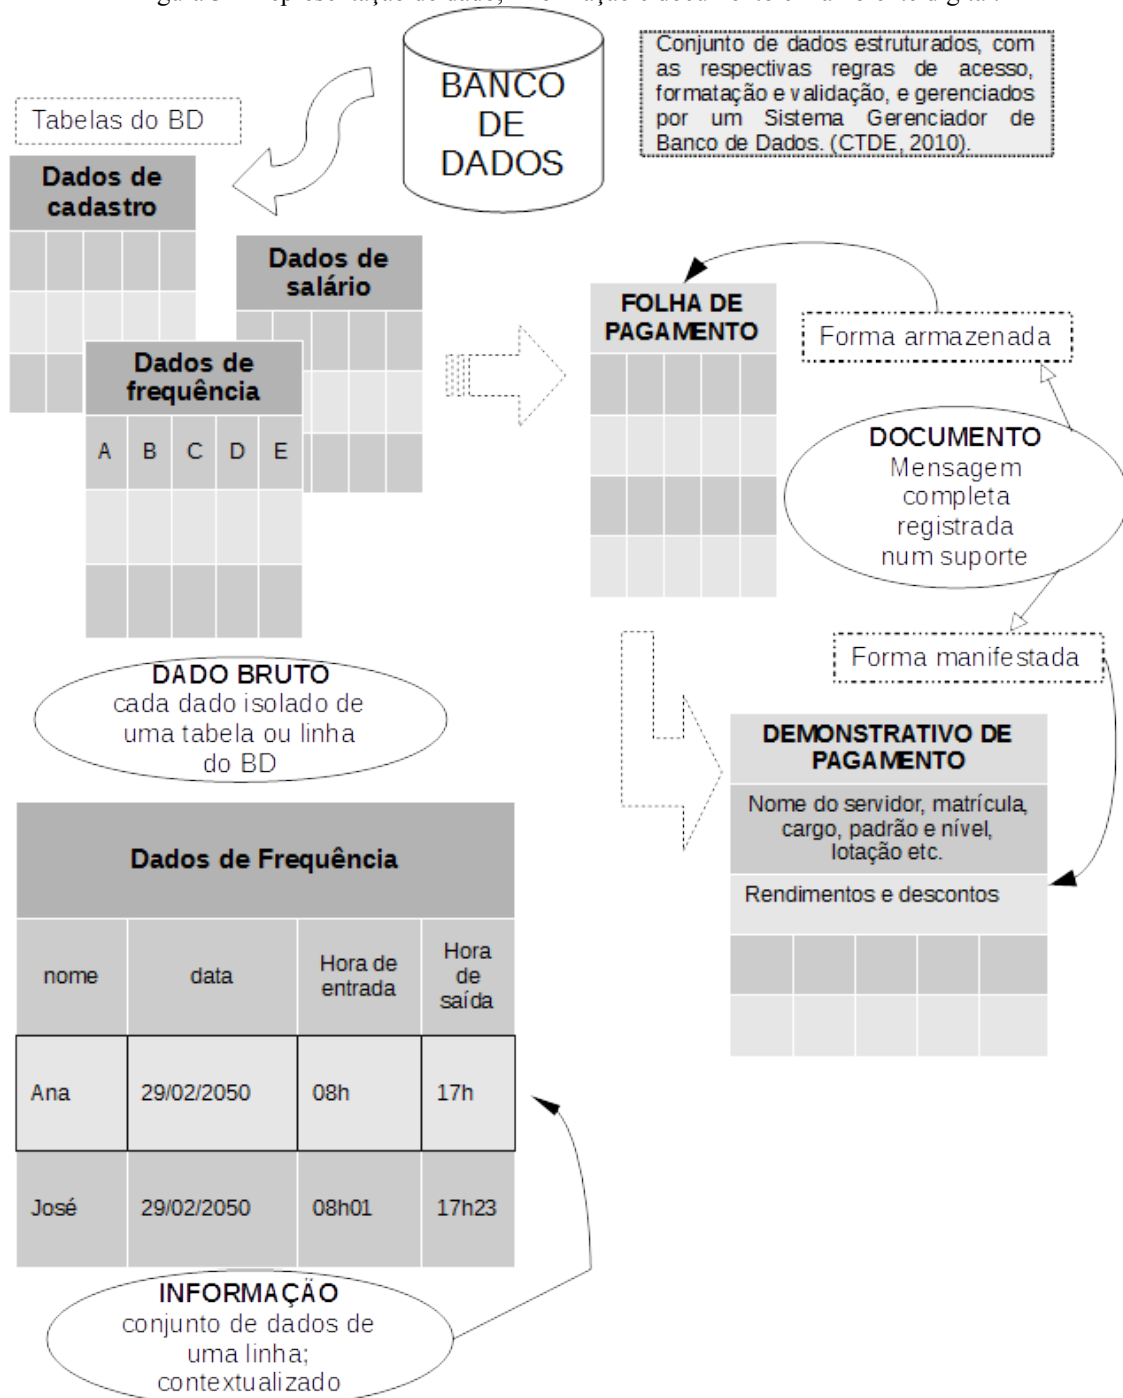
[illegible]

BANCO DE DADOS

Conjunto de dados estruturados, com as respectivas regras de acesso, formatação e validação, e gerenciados por um Sistema Gerenciador de Banco de Dados. (CTDE, 2010).

Tabelas do BD

Dados de cadastro

Dados de salário

Dados de frequência

| A | B | C | D | E |
|---|---|---|---|---|
| | | | | |
| | | | | |

FOLHA DE PAGAMENTO

Forma armazenada

DOCUMENTO
Mensagem completa registrada num suporte

Forma manifestada

DADO BRUTO
cada dado isolado de uma tabela ou linha do BD

DEMONSTRATIVO DE PAGAMENTO

Nome do servidor, matrícula, cargo, padrão e nível, lotação etc.

Rendimentos e descontos

Dados de Frequência

| nome | data | Hora de entrada | Hora de saída |
|---|---|---|---|
| Ana | 29/02/2050 | 08h | 17h |
| José | 29/02/2050 | 08h01 | 17h23 |

INFORMAÇÃO
conjunto de dados de uma linha; contextualizado